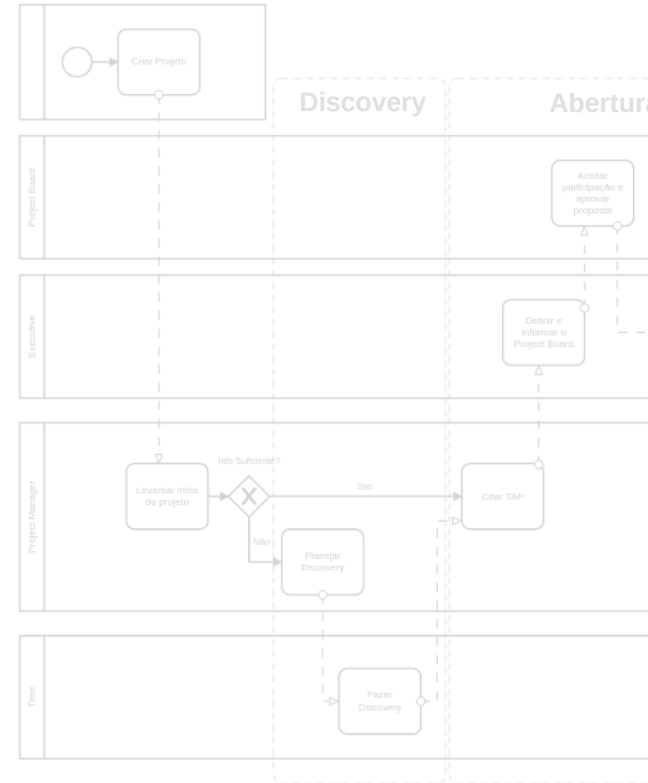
Criar Projeto

Discovery

Abertura

Project Board

Aceitar participação e aprovar proposta

Executive

Definir e informar o Project Board

Project Manager

Levantar infos do projeto

Info Suficiente?

Sim

Criar TAP

Não

Planejar Discovery

Time

Fazer Discovery